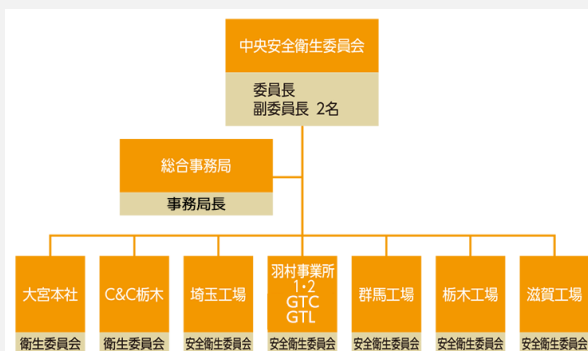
中央安全衛生委員会

委員長
副委員長 2名

総合事務局

事務局長

大宮本社

衛生委員会

C&C栃木

衛生委員会

埼玉工場

安全衛生委員会

羽村事業所 1・2 GTC GTL

安全衛生委員会

群馬工場

安全衛生委員会

栃木工場

安全衛生委員会

滋賀工場

安全衛生委員会